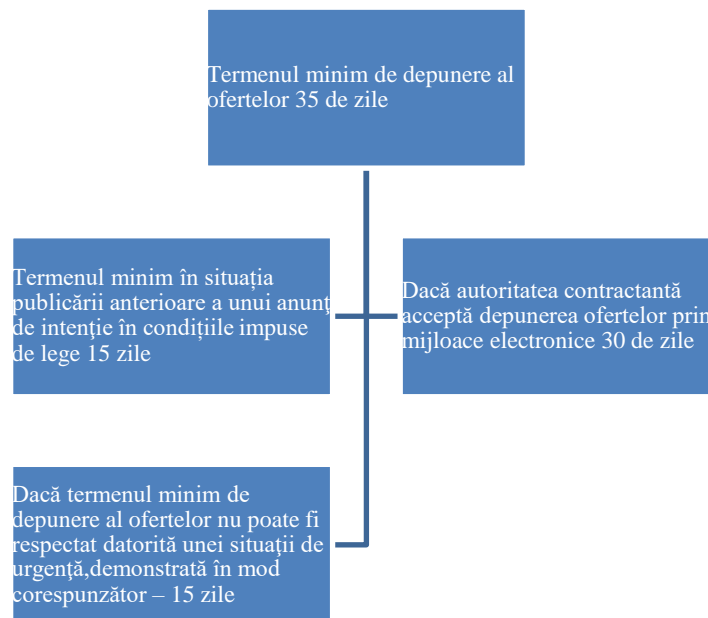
Termenul minim de depunere al ofertelor 35 de zile

Termenul minim în situația publicării anterioare a unui anunț de intenție în condițiile impuse de lege 15 zile

Dacă autoritatea contractantă acceptă depunerea ofertelor prin mijloace electronice 30 de zile

Dacă termenul minim de depunere al ofertelor nu poate fi respectat datorită unei situaţii de urgenţă,demonstrată în mod corespunzător – 15 zile